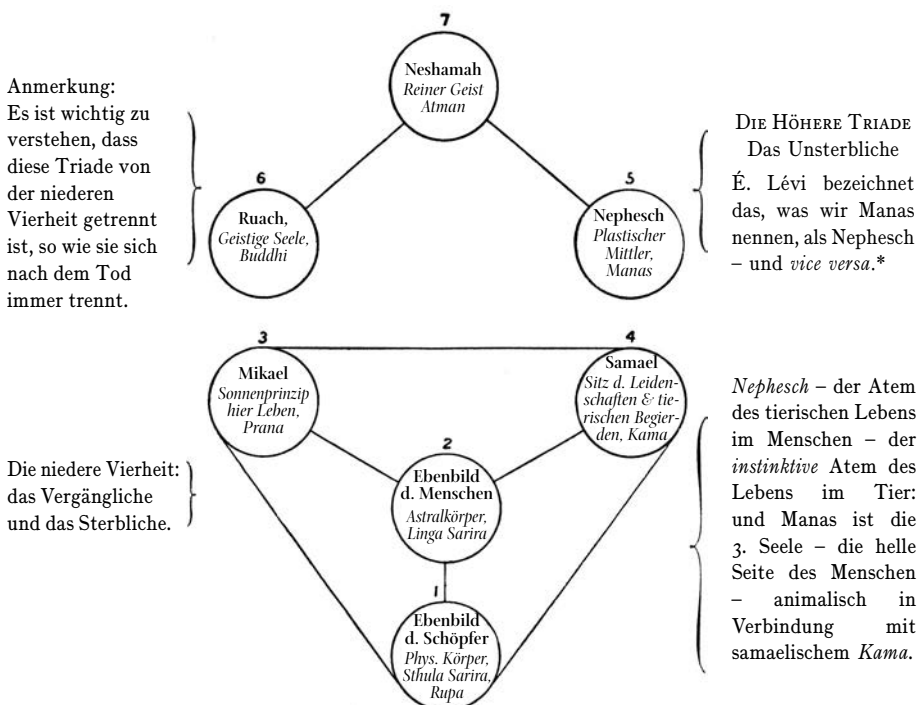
Anmerkung:
Es ist wichtig zu verstehen, dass diese Triade von der niederen Vierheit getrennt ist, so wie sie sich nach dem Tod immer trennt.

7
Neshamah
*Reiner Geist*
*Atman*

6
Ruach,
*Geistige Seele,*
*Buddhi*

5
Nephesch
*Plastischer*
*Mittler,*
*Manas*

DIE HÖHERE TRIADE
Das Unsterbliche

É. Lévi bezeichnet das, was wir Manas nennen, als Nephesch – und *vice versa*.*

3
Mikael
*Sonnenprinzip*
*hier Leben,*
*Prana*

4
Samael
*Sitz d. Leidenschaften & tierischen Begierden, Kama*

Die niedere Vierheit: das Vergängliche und das Sterbliche.

2
Ebenbild
d. Menschen
*Astralkörper,*
*Linga Sarira*

1
Ebenbild
d. Schöpfer
*Phys. Körper,*
*Sthula Sarira,*
*Rupa*

*Nephesch* – der Atem des tierischen Lebens im Menschen – der *instinktive* Atem des Lebens im Tier: und Manas ist die 3. Seele – die helle Seite des Menschen – animalisch in Verbindung mit samaelischem *Kama*.